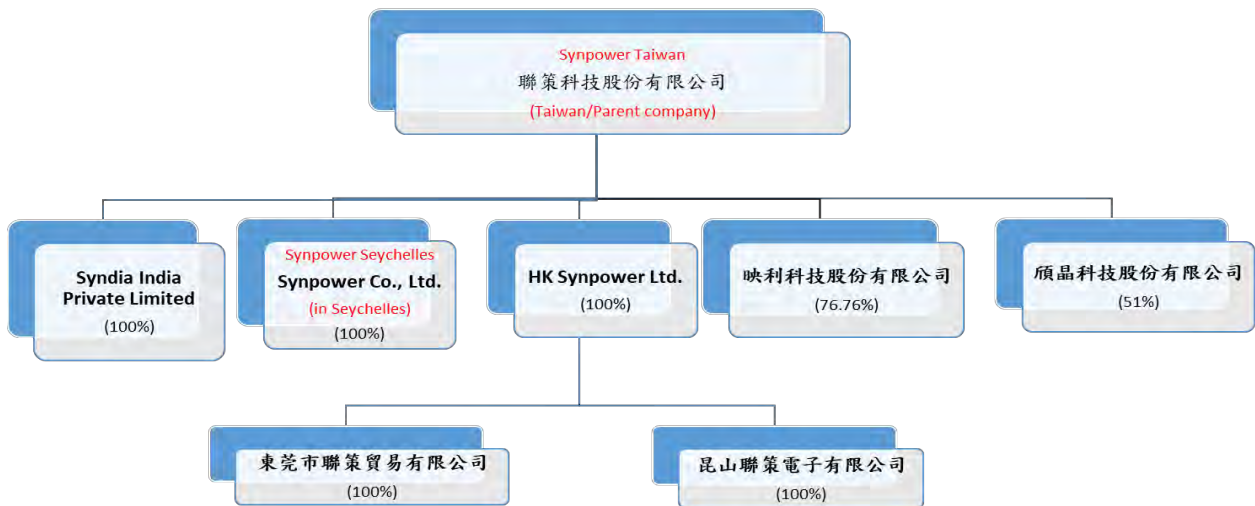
Synpower Taiwan
聯策科技股份有限公司
(Taiwan/Parent company)

Syndia India Private Limited
(100%)

Synpower Seychelles
Synpower Co., Ltd.
(in Seychelles)
(100%)

HK Synpower Ltd.
(100%)

映利科技股份有限公司
(76.76%)

頎晶科技股份有限公司
(51%)

東莞市聯策貿易有限公司
(100%)

昆山聯策電子有限公司
(100%)